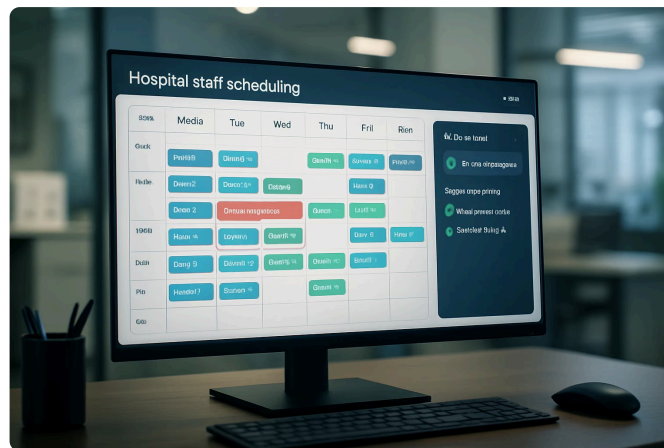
Hospital staff scheduling

| S0%. | Media | Tue | Wed | Thu | Fril | Rien |
|---|---|---|---|---|---|---|
| Gock | Peni8S | Desiob | | Geadb | Gewes | Pevilis |
| Redle | Deen2 | Dosco 2 | Gadde | | Haea 9 | |
| | Deon 2 | Drmua enagaracas | | Gueca | Gead | |
| 1968 | Haon | Loyssm | Geanb | | Dayy 8 | Hmw |
| Dah | Dang 9 | Deenb 2 | Geeb | Geeb | Seab | |
| Pin | Hendof 1 | Bohem | | Geeb | | |
| Gill | | | | | | |

fv. Do se tonet

En ona einpasagaea

Saggss mpe pnning

Whaal presest corbe

Saetilaat Buieg